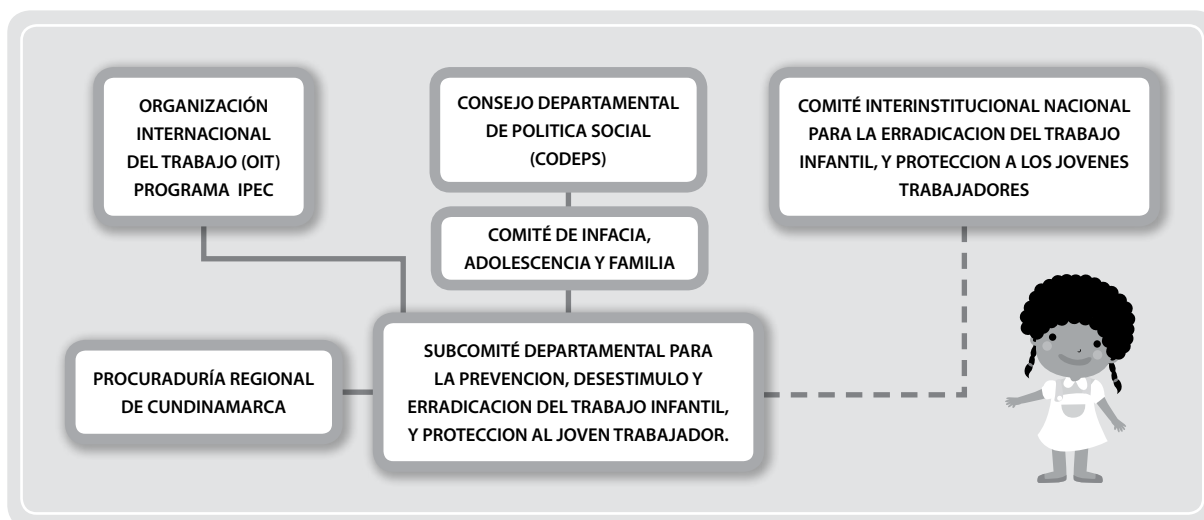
ORGANIZACIÓN INTERNACIONAL DEL TRABAJO (OIT) PROGRAMA IPEC

CONSEJO DEPARTAMENTAL DE POLITICA SOCIAL (CODEPS)

COMITÉ INTERINSTITUCIONAL NACIONAL PARA LA ERRADICACION DEL TRABAJO INFANTIL, Y PROTECCION A LOS JOVENES TRABAJADORES

COMITÉ DE INFACIA, ADOLESCENCIA Y FAMILIA

PROCURADURÍA REGIONAL DE CUNDINAMARCA

SUBCOMITÉ DEPARTAMENTAL PARA LA PREVENCION, DESESTIMULO Y ERRADICACION DEL TRABAJO INFANTIL, Y PROTECCION AL JOVEN TRABAJADOR.